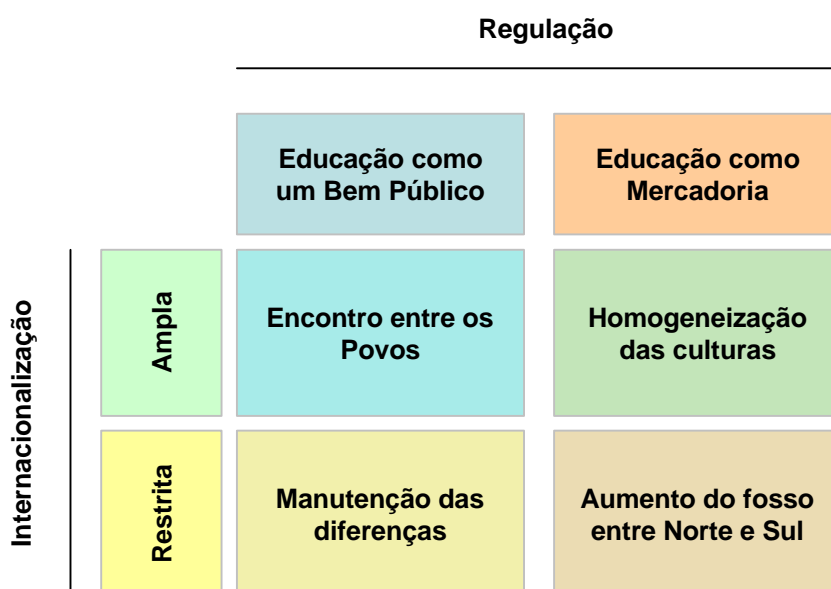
Regulação

Internacionalização

| | Educação como um Bem Público | Educação como Mercadoria |
|---|---|---|
| Ampla | Encontro entre os Povos | Homogeneização das culturas |
| Restrita | Manutenção das diferenças | Aumento do fosso entre Norte e Sul |